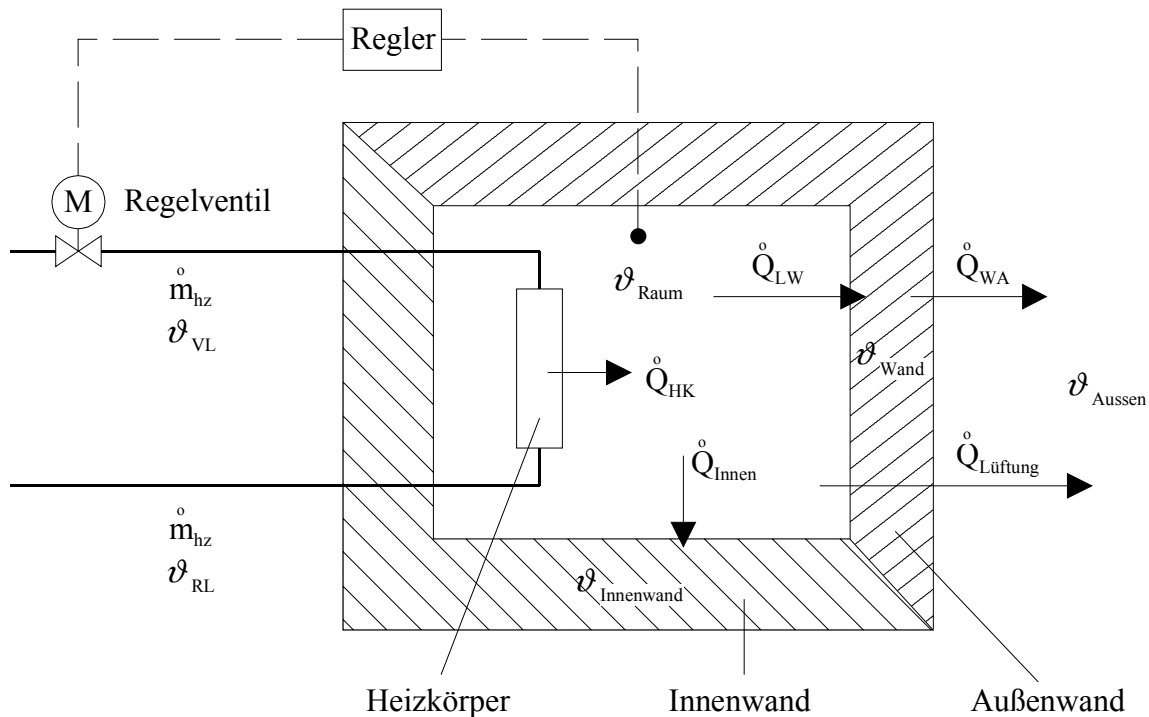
Regler

M

Regelventil

$\mathring{m}_{hz}$

$\vartheta_{VL}$

$\vartheta_{Raum}$

$\mathring{Q}_{LW}$

$\mathring{Q}_{WA}$

$\mathring{Q}_{HK}$

$\vartheta_{Wand}$

$\vartheta_{Aussen}$

$\mathring{Q}_{Innen}$

$\mathring{Q}_{Lüftung}$

$\mathring{m}_{hz}$

$\vartheta_{RL}$

$\vartheta_{Innenwand}$

Heizkörper

Innenwand

Außenwand